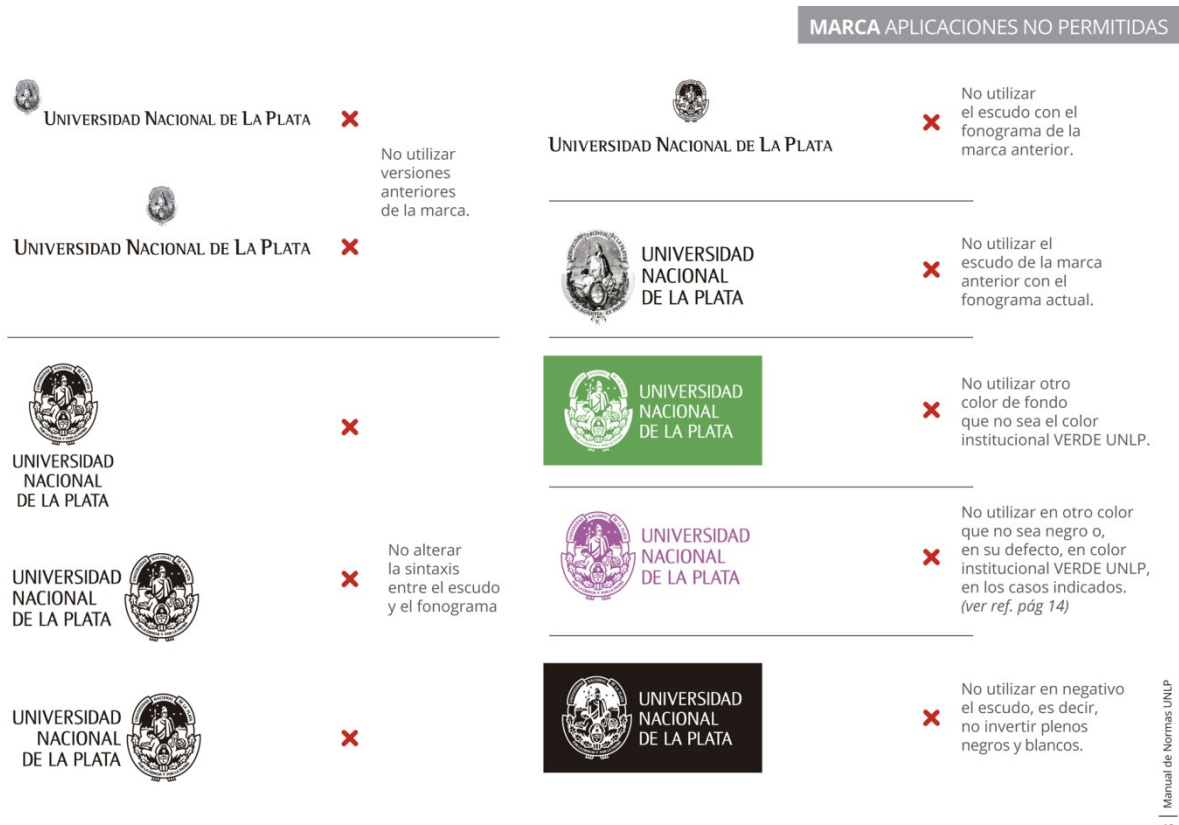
**MARCA** APLICACIONES NO PERMITIDAS

UNIVERSIDAD NACIONAL DE LA PLATA

UNIVERSIDAD NACIONAL DE LA PLATA

No utilizar versiones anteriores de la marca.

UNIVERSIDAD NACIONAL DE LA PLATA

UNIVERSIDAD NACIONAL DE LA PLATA

UNIVERSIDAD NACIONAL DE LA PLATA

No alterar la sintaxis entre el escudo y el fonograma

UNIVERSIDAD NACIONAL DE LA PLATA

No utilizar el escudo con el fonograma de la marca anterior.

UNIVERSIDAD NACIONAL DE LA PLATA

No utilizar el escudo de la marca anterior con el fonograma actual.

UNIVERSIDAD NACIONAL DE LA PLATA

No utilizar otro color de fondo que no sea el color institucional VERDE UNLP.

UNIVERSIDAD NACIONAL DE LA PLATA

No utilizar en otro color que no sea negro o, en su defecto, en color institucional VERDE UNLP, en los casos indicados. *(ver ref. pág 14)*

UNIVERSIDAD NACIONAL DE LA PLATA

No utilizar en negativo el escudo, es decir, no invertir plenos negros y blancos.

Manual de Normas UNLP